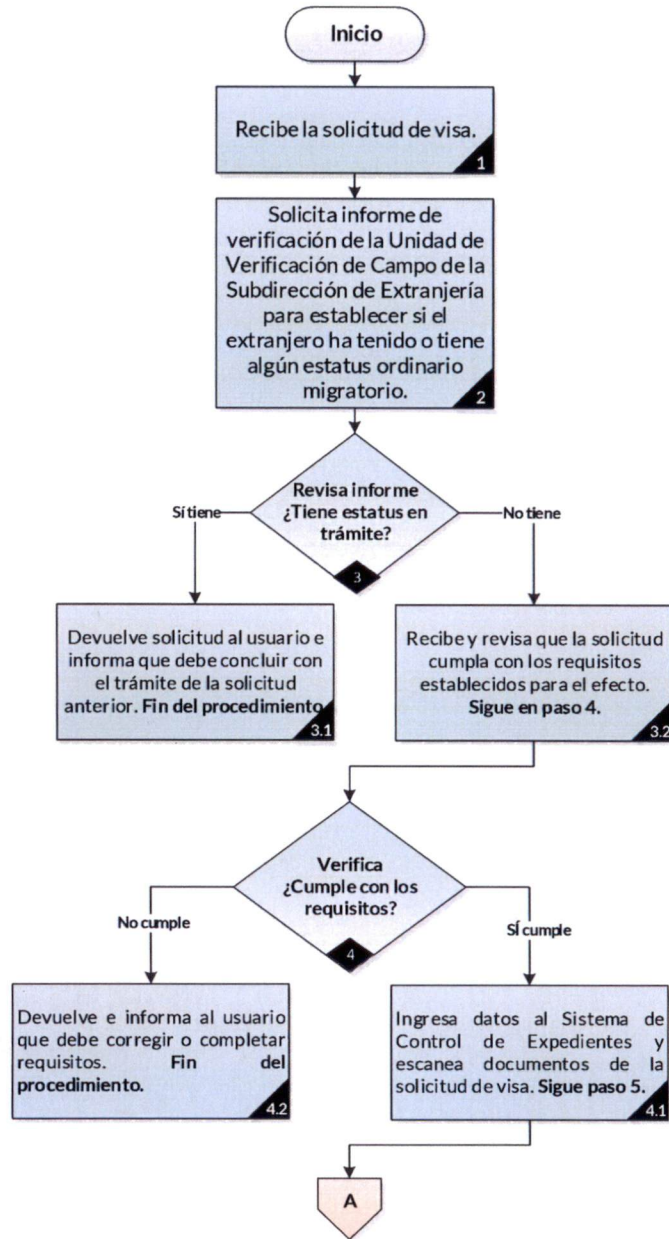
Inicio

Recibe la solicitud de visa.

1

Solicita informe de verificación de la Unidad de Verificación de Campo de la Subdirección de Extranjería para establecer si el extranjero ha tenido o tiene algún estatus ordinario migratorio.

2

Revisa informe ¿Tiene estatus en trámite?

3

Sí tiene

No tiene

Devuelve solicitud al usuario e informa que debe concluir con el trámite de la solicitud anterior. **Fin del procedimiento**

3.1

Recibe y revisa que la solicitud cumpla con los requisitos establecidos para el efecto. **Sigue en paso 4.**

3.2

Verifica ¿Cumple con los requisitos?

4

No cumple

Sí cumple

Devuelve e informa al usuario que debe corregir o completar requisitos. **Fin del procedimiento.**

4.2

Ingresa datos al Sistema de Control de Expedientes y escanea documentos de la solicitud de visa. **Sigue paso 5.**

4.1

A